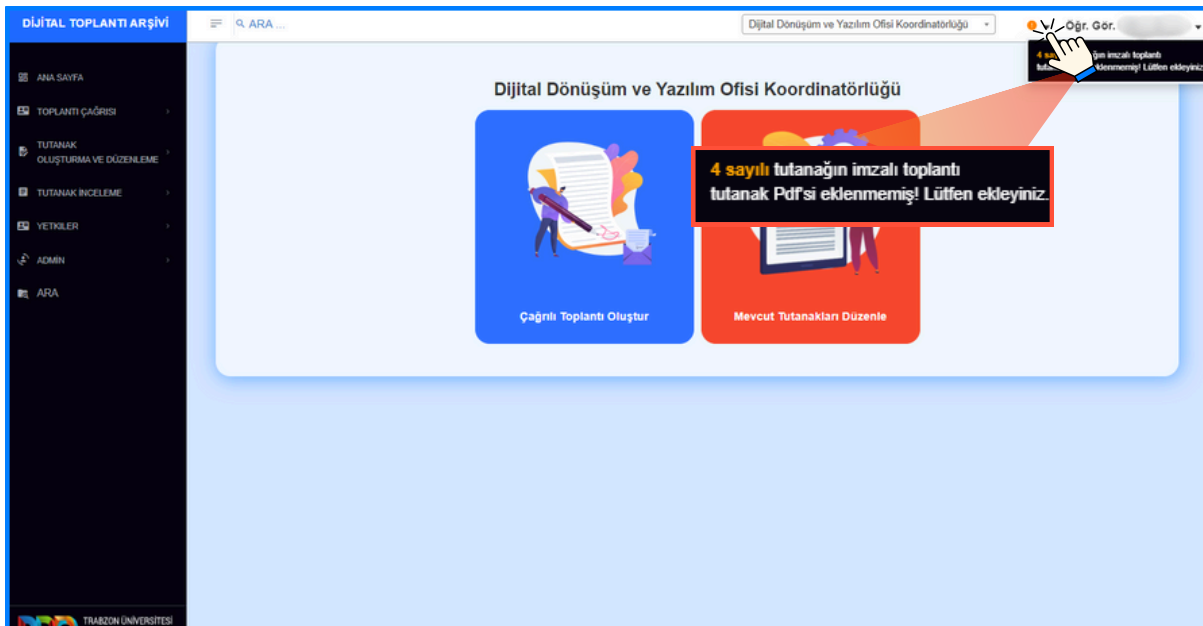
DİJİTAL TOPLANTI ARŞİVİ

ARA ...

Dijital Dönüşüm ve Yazılım Ofisi Koordinatörlüğü

Öğr. Gör.

4 s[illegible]ğın imzalı toplantı tuta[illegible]eklenmemiş! Lütfen ekleyiniz

ANA SAYFA

TOPLANTI ÇAĞRISI

TUTANAK OLUŞTURMA VE DÜZENLEME

TUTANAK İNCELEME

YETKİLER

ADMİN

ARA

Dijital Dönüşüm ve Yazılım Ofisi Koordinatörlüğü

4 sayılı tutanağın imzalı toplantı tutanak Pdf'si eklenmemiş! Lütfen ekleyiniz.

Çağrılı Toplantı Oluştur

Mevcut Tutanakları Düzenle

TRABZON ÜNİVERSİTESİ